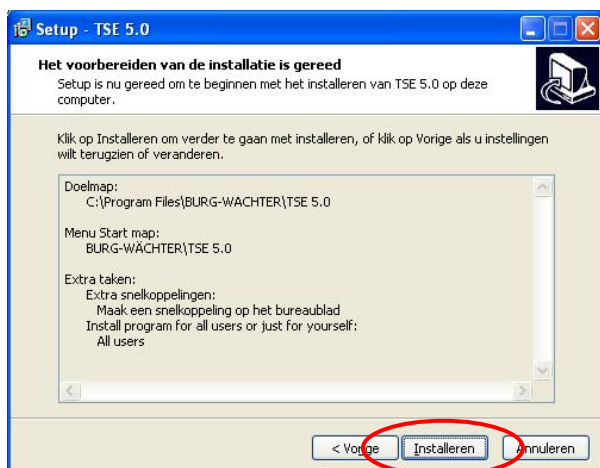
Setup - TSE 5.0

Het voorbereiden van de installatie is gereed
Setup is nu gereed om te beginnen met het installeren van TSE 5.0 op deze computer.

Klik op Installeren om verder te gaan met installeren, of klik op Vorige als u instellingen wilt terugzien of veranderen.

Doelmap:
C:\Program Files\BURG-WACHTER\TSE 5.0

Menu Start map:
BURG-WÄCHTER\TSE 5.0

Extra taken:
Extra snelkoppelingen:
Maak een snelkoppeling op het bureaublad
Install program for all users or just for yourself:
All users

< Vorige
Installeren
Annuleren